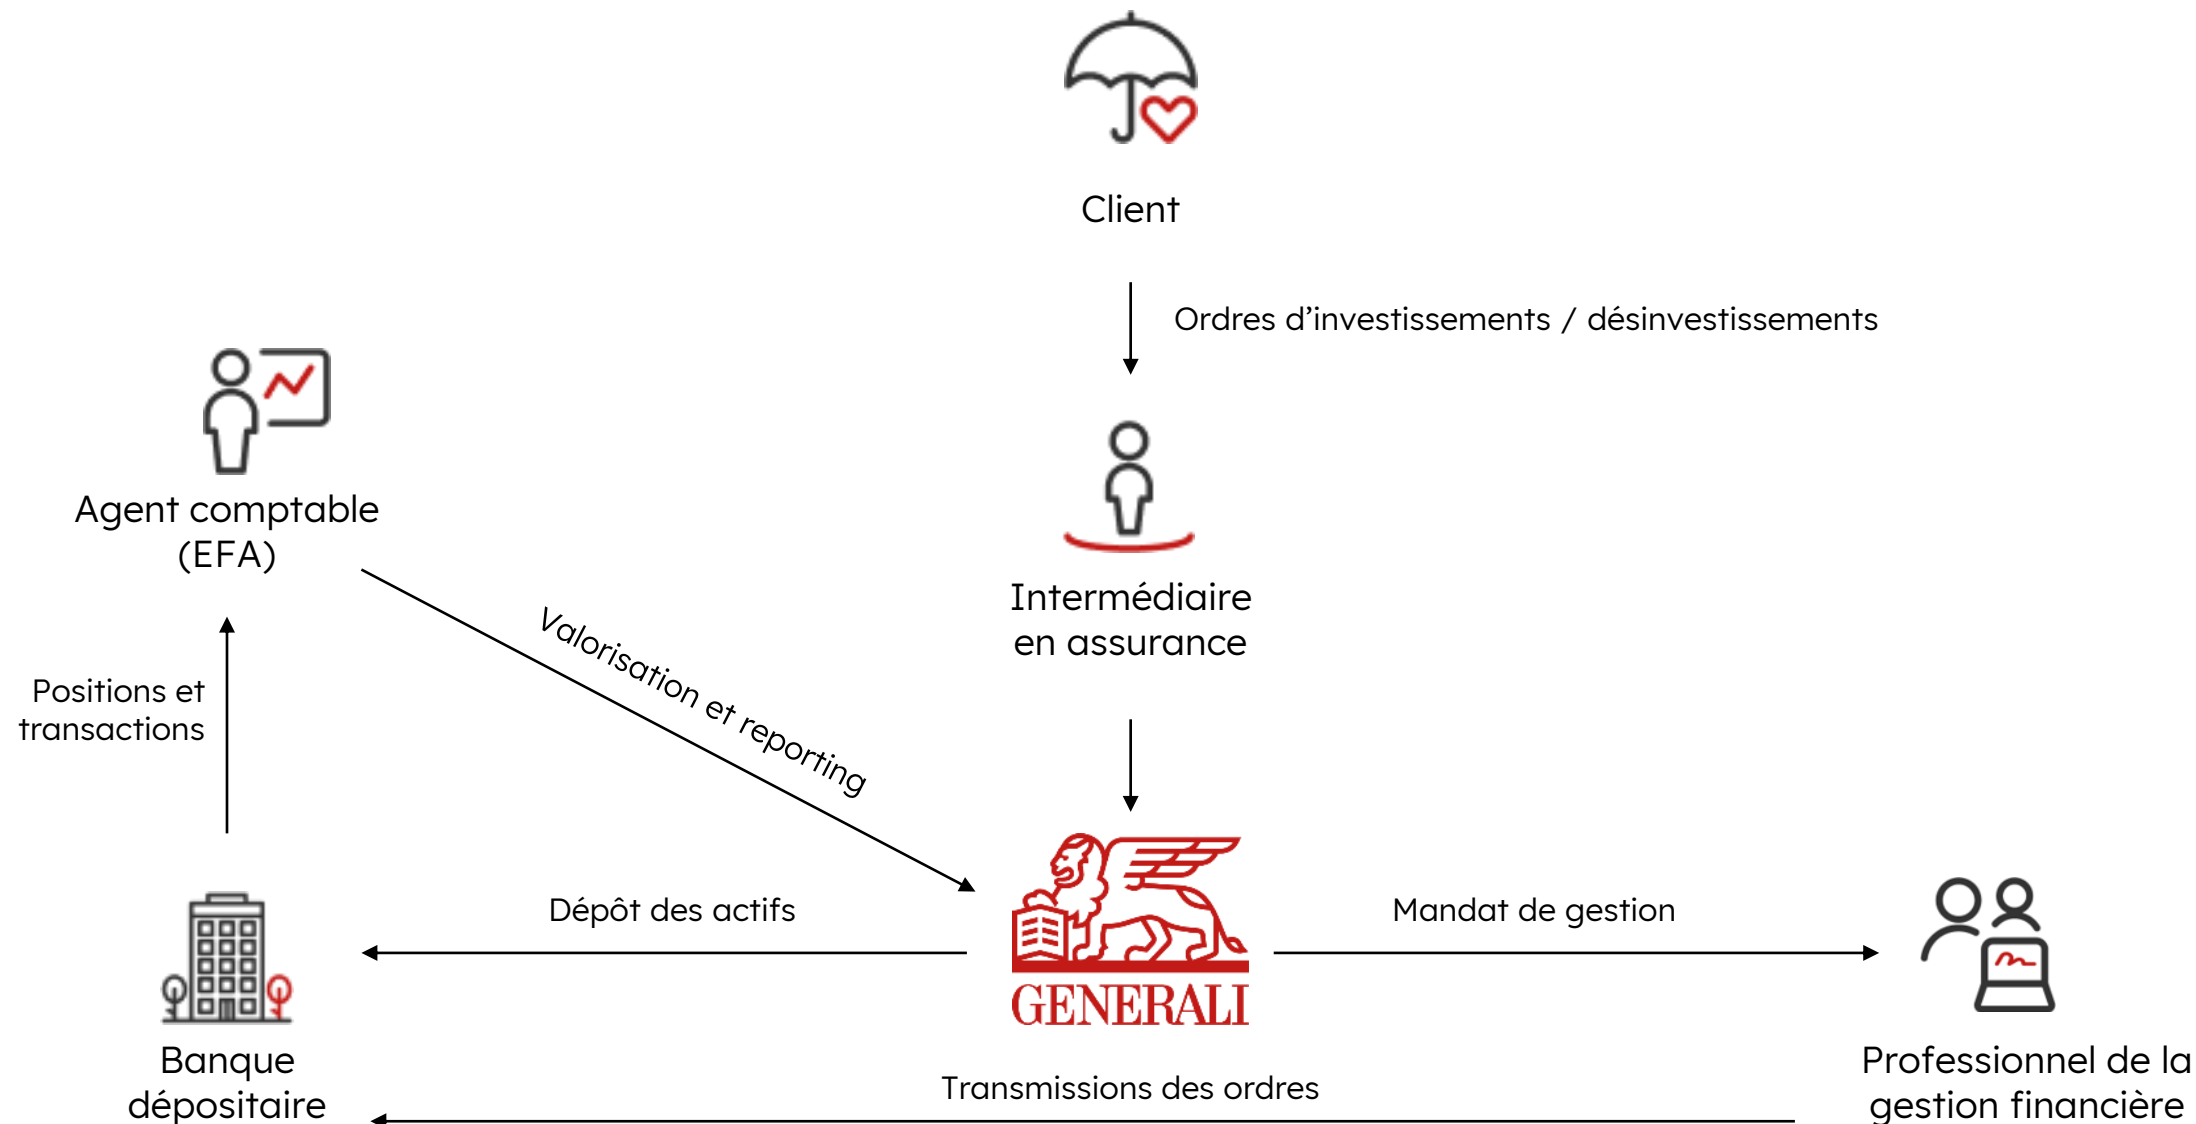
Client

Ordres d’investissements / désinvestissements

Agent comptable (EFA)

Intermédiaire en assurance

Valorisation et reporting

Positions et transactions

GENERALI

Dépôt des actifs

Mandat de gestion

Banque dépositaire

Transmissions des ordres

Professionnel de la gestion financière